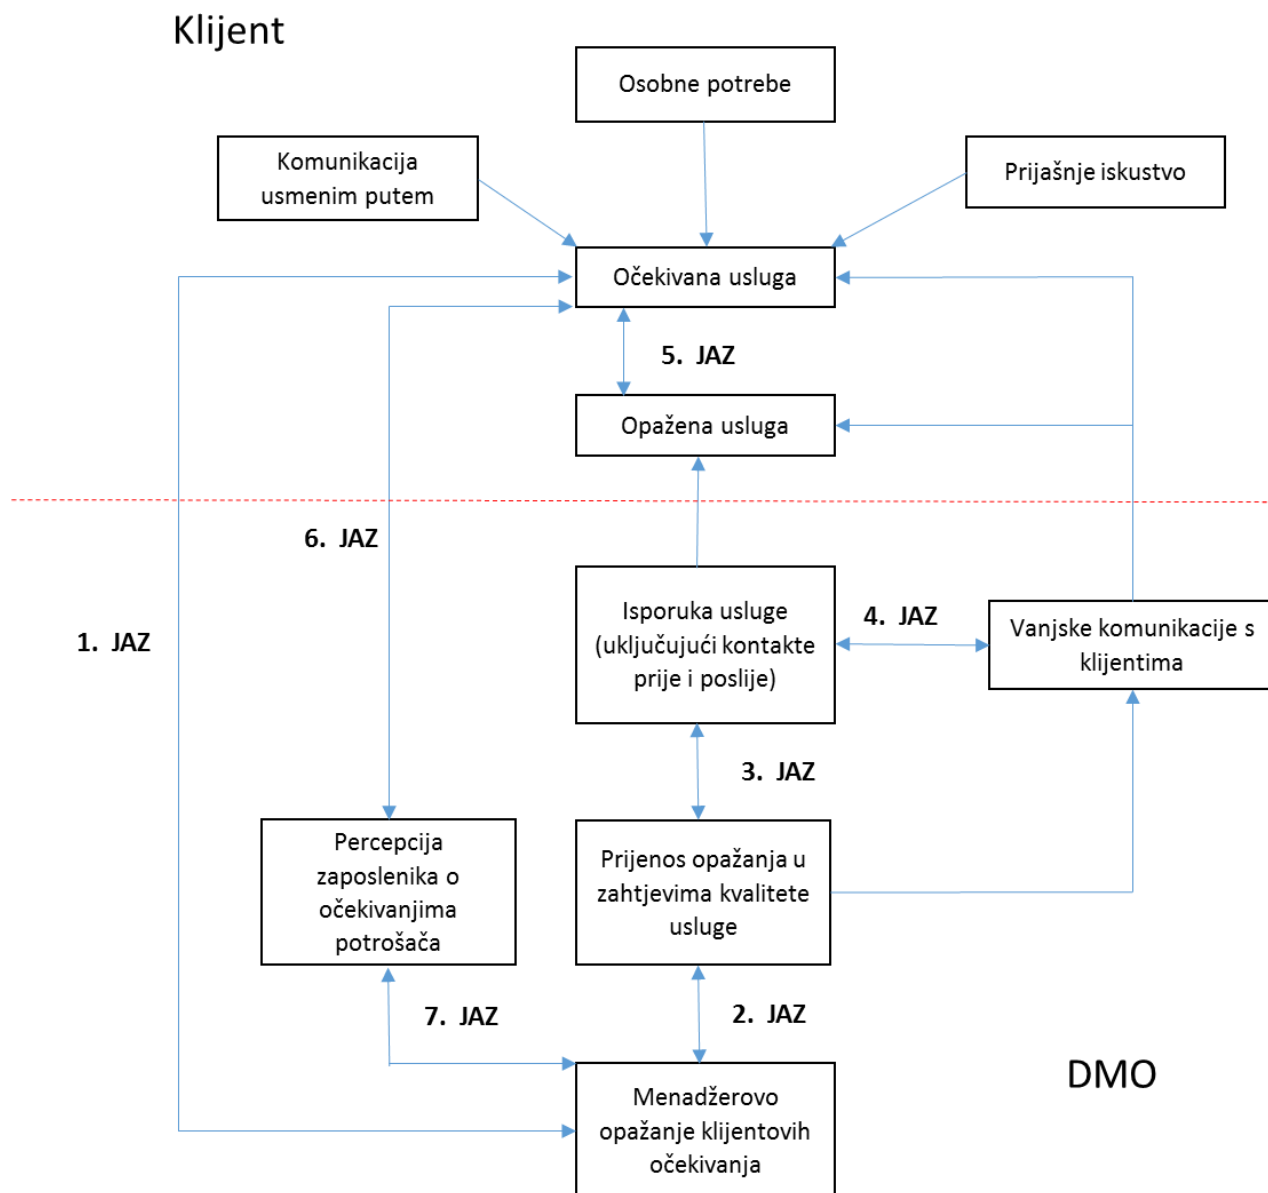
Klijent

Osobne potrebe

Komunikacija usmenim putem

Prijašnje iskustvo

Očekivana usluga

5. JAZ

Opažena usluga

6. JAZ

1. JAZ

Isporuka usluge (uključujući kontakte prije i poslije)

4. JAZ

Vanjske komunikacije s klijentima

3. JAZ

Percepcija zaposlenika o očekivanjima potrošača

Prijenos opažanja u zahtjevima kvalitete usluge

7. JAZ

2. JAZ

DMO

Menadžerovo opažanje klijentovih očekivanja